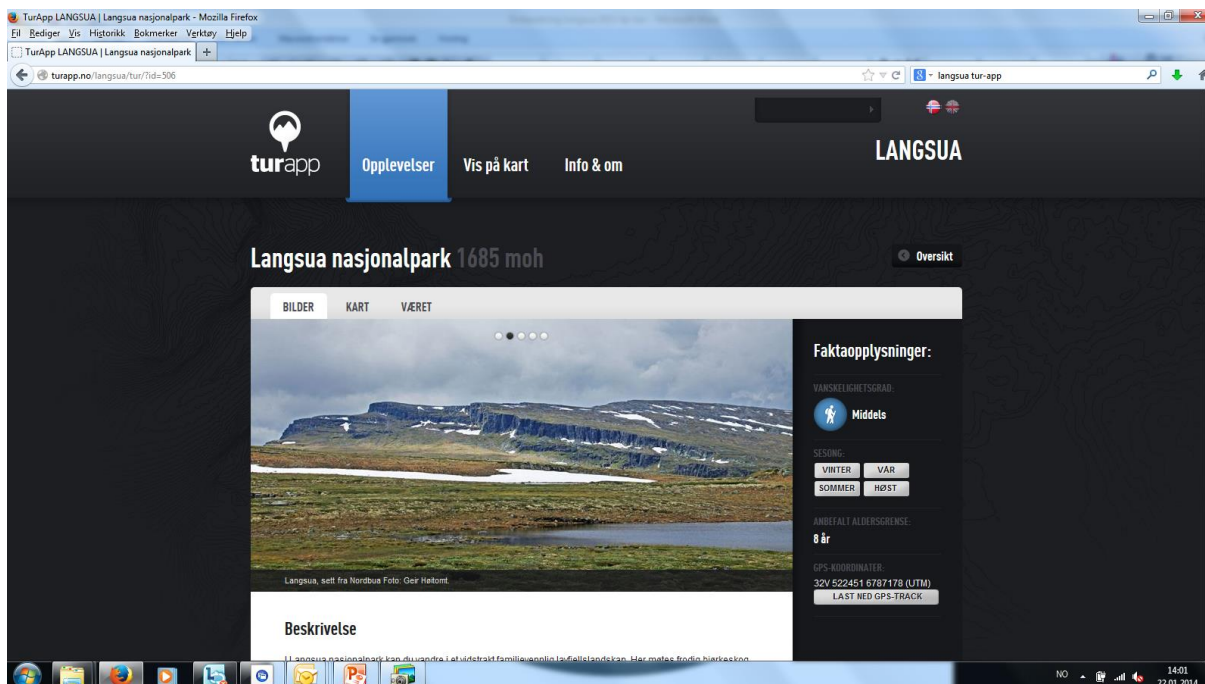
TurApp LANGSUA | Langsua nasjonalpark - Mozilla Firefox
Fil Rediger Vis Historikk Bokmerker Verktøy Hjelp
TurApp LANGSUA | Langsua nasjonalpark +
turapp.no/langsua/tur/?id=506
langsua tur-app

turapp
Opplevelser
Vis på kart
Info & om
LANGSUA

Langsua nasjonalpark 1685 moh
Oversikt

BILDER
KART
VÆRET

Langsua, sett fra Nordbua Foto: Geir Høitomt.

Faktaopplysninger:
VANSKELIGHETSGRAD:
Middels
SESONG:
VINTER
VÅR
SOMMER
HØST
ANBEFALT ALDERSGRENSE:
8 år
GPS-KOORDINATER:
32V 522451 6787178 (UTM)
LAST NED GPS-TRACK

Beskrivelse

I Langsua nasjonalpark kan du vandre i et vidstrakt familievennlig lavfjellslandskap. Her møtes frodig bjerkeskog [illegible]

NO
14:01
22.01.2014